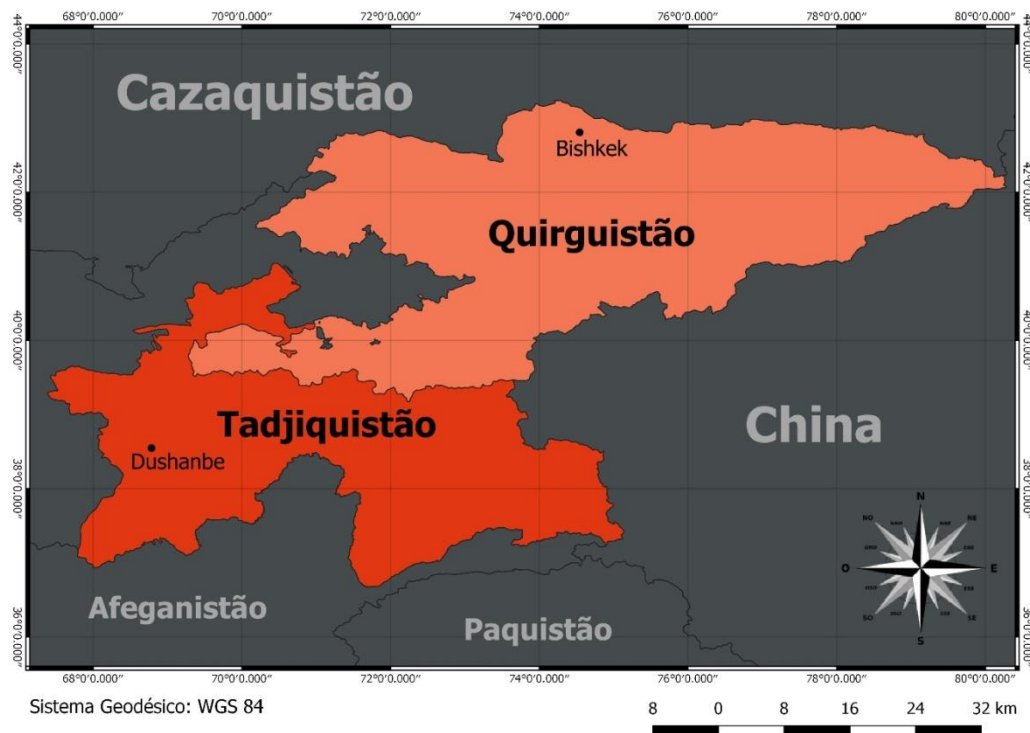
68°0'0.000"
70°0'0.000"
72°0'0.000"
74°0'0.000"
76°0'0.000"
78°0'0.000"
80°0'0.000"

44°0'0.000"
42°0'0.000"
40°0'0.000"
38°0'0.000"
36°0'0.000"

Cazaquistão

Bishkek

Quirguistão

Tadjiquistão

Dushanbe

China

N
NO
NE
O
E
SO
SE
S

Afeganistão

Paquistão

68°0'0.000"
70°0'0.000"
72°0'0.000"
74°0'0.000"
76°0'0.000"
78°0'0.000"
80°0'0.000"

Sistema Geodésico: WGS 84

8 0 8 16 24 32 km